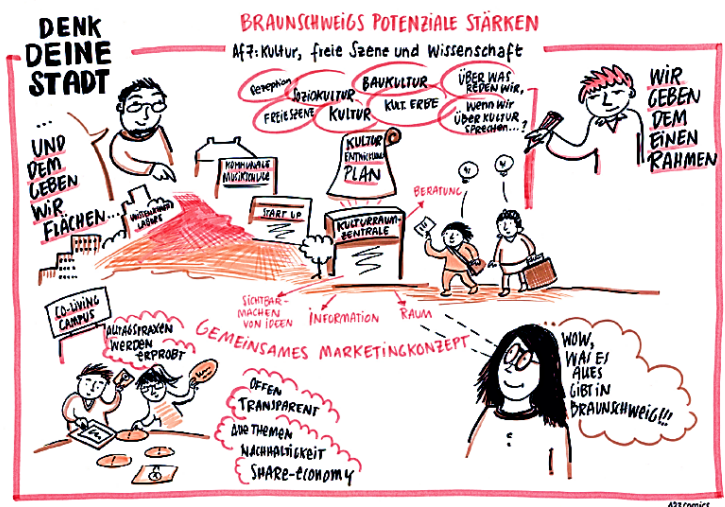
DENK DEINE STADT

BRAUNSCHWEIGS POTENZIALE STÄRKEN

Af 7: Kultur, freie Szene und Wissenschaft

Rezeption
SOZIOKULTUR
BAUKULTUR
ÜBER WAS REDEN WIR,
FREIE SZENE
KULTUR
KULT. ERBE
WENN WIR ÜBER KULTUR SPRECHEN ...?

WIR GEBEN DEM EINEN RAHMEN

... UND DEM GEBEN WIR FLÄCHEN ...

KOMMUNALE MUSIKSCHULE

KULTUR ENTWICKLUNGS PLAN

UNIVERSITÄTSLABORE

START UP

KULTURRAUM-ZENTRALE

BERATUNG

SICHTBAR-MACHEN VON IDEEN

INFORMATION

RAUM

CO-LIVING CAMPUS

ALLTAGSPRAXEN WERDEN ERPROBT

GEMEINSAMES MARKETINGKONZEPT

OFFEN
TRANSPARENT
ALLE THEMEN
NACHHALTIGKEIT
SHARE-ECONOMY

WOW, WAS ES ALLES GIBT IN BRAUNSCHWEIG!!!

A23comics